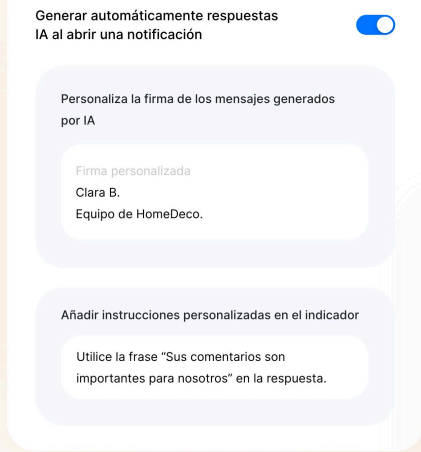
Generar automáticamente respuestas IA al abrir una notificación

Personaliza la firma de los mensajes generados por IA

Firma personalizada
Clara B.
Equipo de HomeDeco.

Añadir instrucciones personalizadas en el indicador

Utilice la frase “Sus comentarios son importantes para nosotros” en la respuesta.